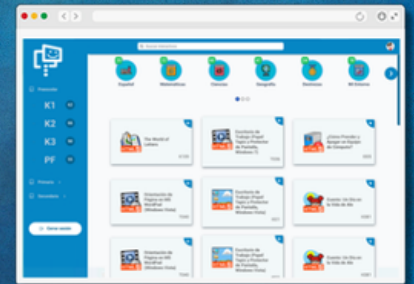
K1
K2
K3
PF

Español
Matemáticas
Ciencias
Geografía
Electrónica
Mi Entorno

The World of Letters

Escritorio de Trabajo (Papel Tapiz y Protector de Pantalla, Windows 7)

¿Cómo Prender y Apagar mi Equipo de Cómputo?

Orientación de Página en MS WordPad (Windows Vista)

Escritorio de Trabajo (Papel Tapiz y Protector de Pantalla, Windows Vista)

Cuento: Un Día en la Vida de Ale

Orientación de Página en MS WordPad (Windows Vista)

Escritorio de Trabajo (Papel Tapiz y Protector de Pantalla, Windows Vista)

Cuento: Un Día en la Vida de Ale